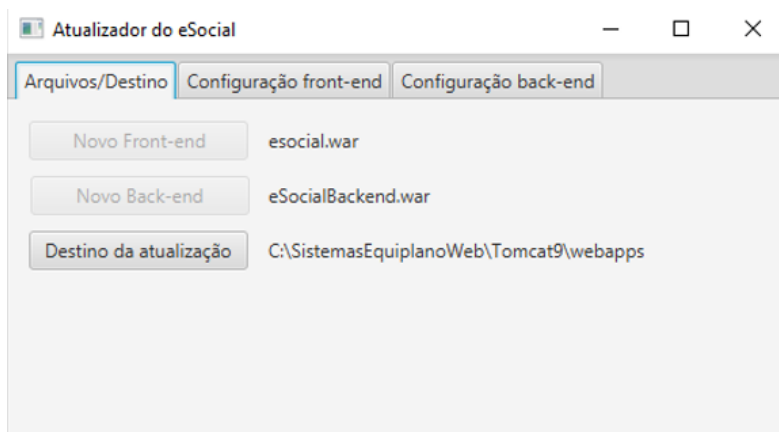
Atualizador do eSocial

Arquivos/Destino | Configuração front-end | Configuração back-end

Novo Front-end esocial.war

Novo Back-end eSocialBackend.war

Destino da atualização C:\SistemasEquiplanoWeb\Tomcat9\webapps